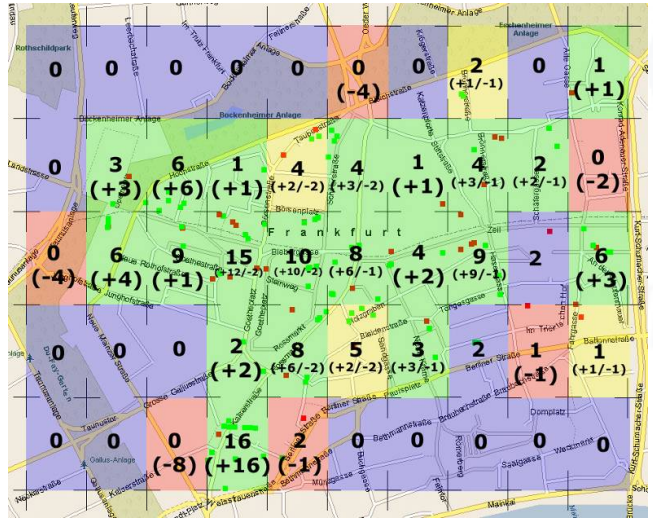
Rothschildpark
Bockenheimer Anlage
Eschenheimer Anlage
0 0 0 0 0 0 (-4) 0 2 (+1/-1) 0 1 (+1)
Bockenheimer Anlage
0 3 (+3) 6 (+6) 1 (+1) 4 (+2/-2) 4 (+3/-2) 1 (+1) 4 (+3/-1) 2 (+2/-1) 0 (-2)
Börsenplatz
Frankfurt
Zeil
0 (-4) 6 (+4) 9 (+1) 15 (+12/-2) 10 (+10/-2) 8 (+6/-1) 4 (+2) 9 (+9/-1) 2 6 (+3)
Neue Rothofstraße
Junghofstraße
Steinweg
Töngesgasse
Im Trierischen Hof
0 0 0 2 (+2) 8 (+6/-2) 5 (+2/-2) 3 (+3/-1) 2 1 (-1) 1 (+1/-1)
Römerberg
Berliner Straße
Domplatz
Taunustor
Gallus-Anlage
0 0 0 (-8) 16 (+16) 2 (-1) 0 0 0 0 0
Weißfrauenstraße
Saalgasse
Mainkai